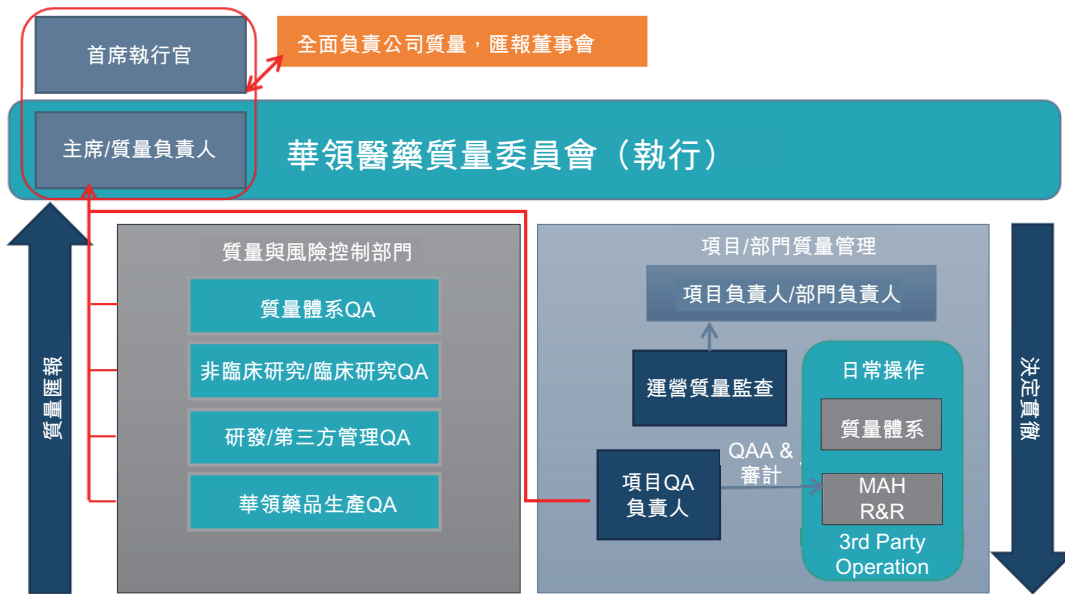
首席執行官

全面負責公司質量，匯報董事會

主席/質量負責人

華領醫藥質量委員會（執行）

質量匯報

質量與風險控制部門

質量體系QA

非臨床研究/臨床研究QA

研發/第三方管理QA

華領藥品生產QA

項目/部門質量管理

項目負責人/部門負責人

運營質量監查

日常操作

質量體系

項目QA 負責人

QAA & 審計

MAH R&R

3rd Party Operation

決定貫徹